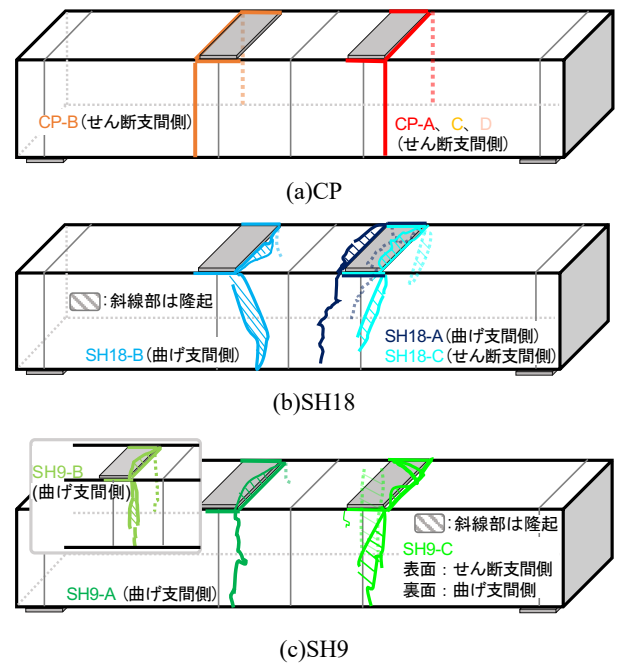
CP-B（せん断支間側）

CP-A、C、D
（せん断支間側）

(a)CP

：斜線部は隆起

SH18-B（曲げ支間側）

SH18-A（曲げ支間側）
SH18-C（せん断支間側）

(b)SH18

SH9-B
（曲げ支間側）

：斜線部は隆起

SH9-C
表面：せん断支間側
裏面：曲げ支間側

SH9-A（曲げ支間側）

(c)SH9